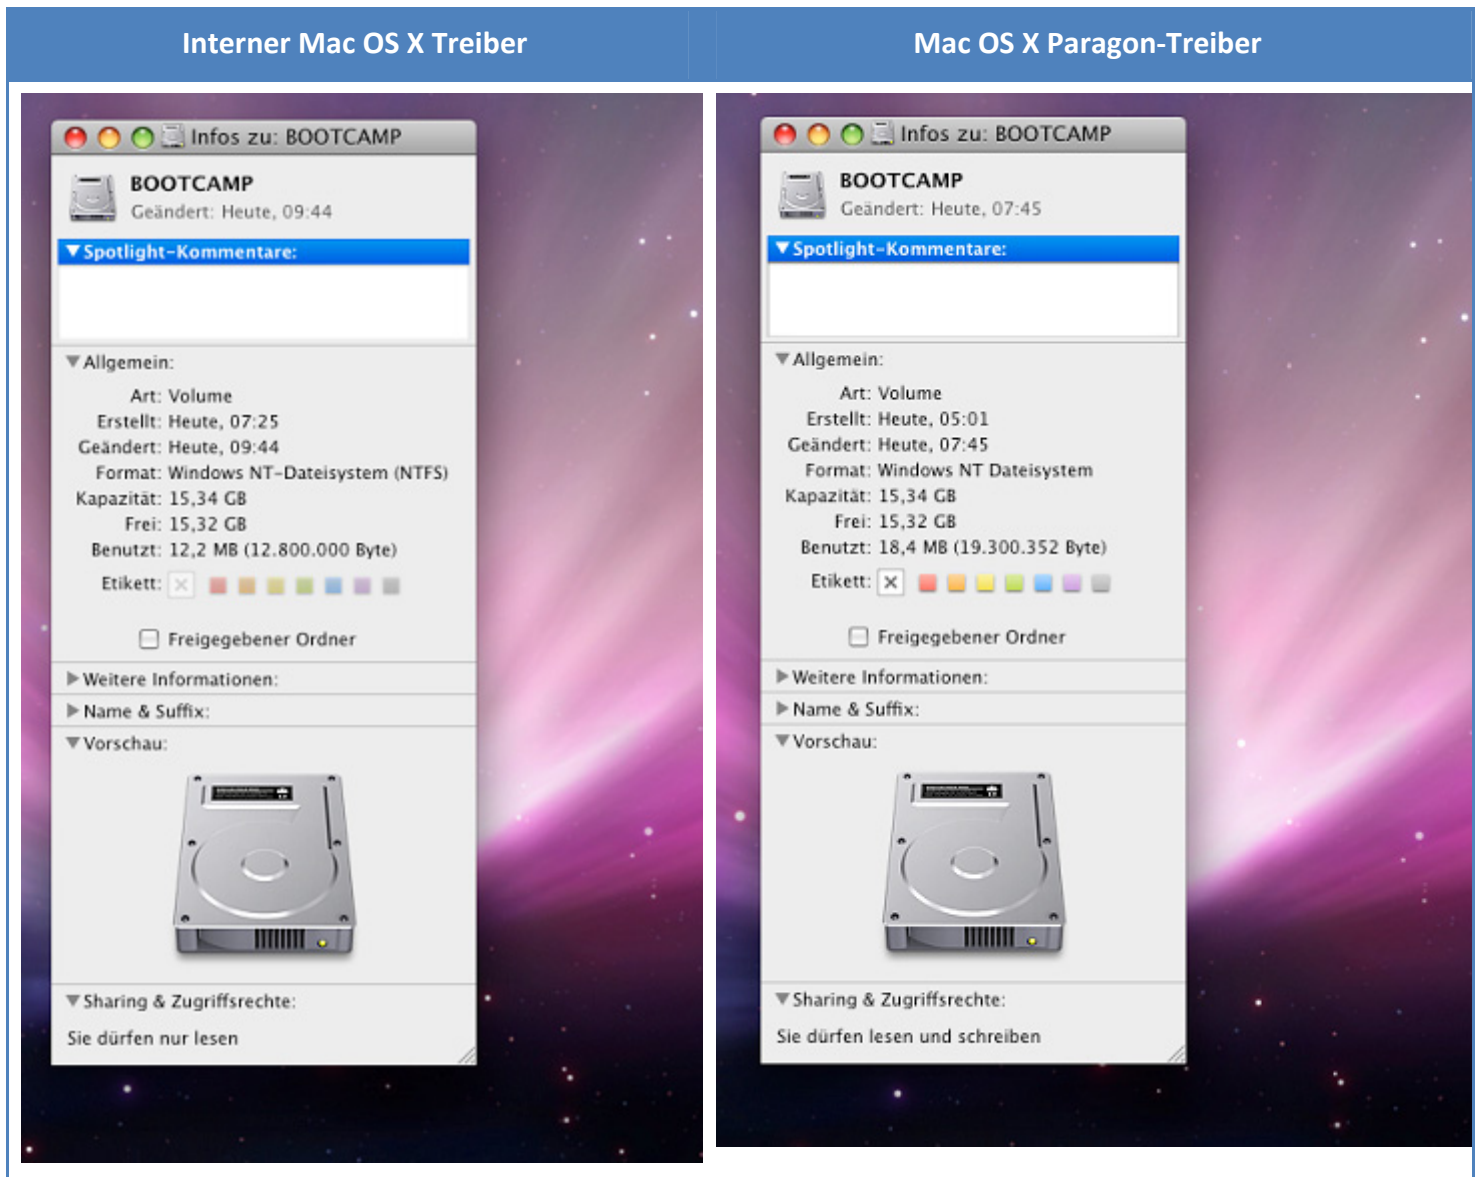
| Interner Mac OS X Treiber | Mac OS X Paragon-Treiber |
|---|---|

Infos zu: BOOTCAMP

BOOTCAMP
Geändert: Heute, 09:44

▼Spotlight-Kommentare:

▼Allgemein:

Art: Volume
Erstellt: Heute, 07:25
Geändert: Heute, 09:44
Format: Windows NT-Dateisystem (NTFS)
Kapazität: 15,34 GB
Frei: 15,32 GB
Benutzt: 12,2 MB (12.800.000 Byte)

Etikett:

Freigegebener Ordner

▶Weitere Informationen:

▶Name & Suffix:

▼Vorschau:

▼Sharing & Zugriffsrechte:

Sie dürfen nur lesen

Infos zu: BOOTCAMP

BOOTCAMP
Geändert: Heute, 07:45

▼Spotlight-Kommentare:

▼Allgemein:

Art: Volume
Erstellt: Heute, 05:01
Geändert: Heute, 07:45
Format: Windows NT Dateisystem
Kapazität: 15,34 GB
Frei: 15,32 GB
Benutzt: 18,4 MB (19.300.352 Byte)

Etikett:

Freigegebener Ordner

▶Weitere Informationen:

▶Name & Suffix:

▼Vorschau:

▼Sharing & Zugriffsrechte:

Sie dürfen lesen und schreiben